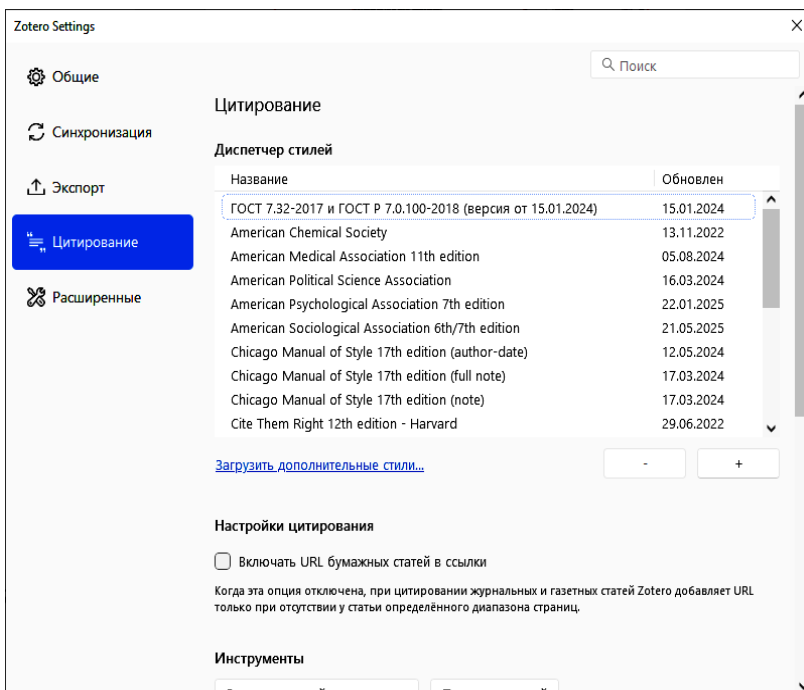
Zotero Settings

Общие

Синхронизация

Экспорт

Цитирование

Расширенные

Поиск

Цитирование

Диспетчер стилей

| Название | Обновлен |
|---|---|
| ГОСТ 7.32-2017 и ГОСТ Р 7.0.100-2018 (версия от 15.01.2024) | 15.01.2024 |
| American Chemical Society | 13.11.2022 |
| American Medical Association 11th edition | 05.08.2024 |
| American Political Science Association | 16.03.2024 |
| American Psychological Association 7th edition | 22.01.2025 |
| American Sociological Association 6th/7th edition | 21.05.2025 |
| Chicago Manual of Style 17th edition (author-date) | 12.05.2024 |
| Chicago Manual of Style 17th edition (full note) | 17.03.2024 |
| Chicago Manual of Style 17th edition (note) | 17.03.2024 |
| Cite Them Right 12th edition - Harvard | 29.06.2022 |

Загрузить дополнительные стили...

-

+

Настройки цитирования

Включать URL бумажных статей в ссылки

Когда эта опция отключена, при цитировании журнальных и газетных статей Zotero добавляет URL только при отсутствии у статьи определённого диапазона страниц.

Инструменты